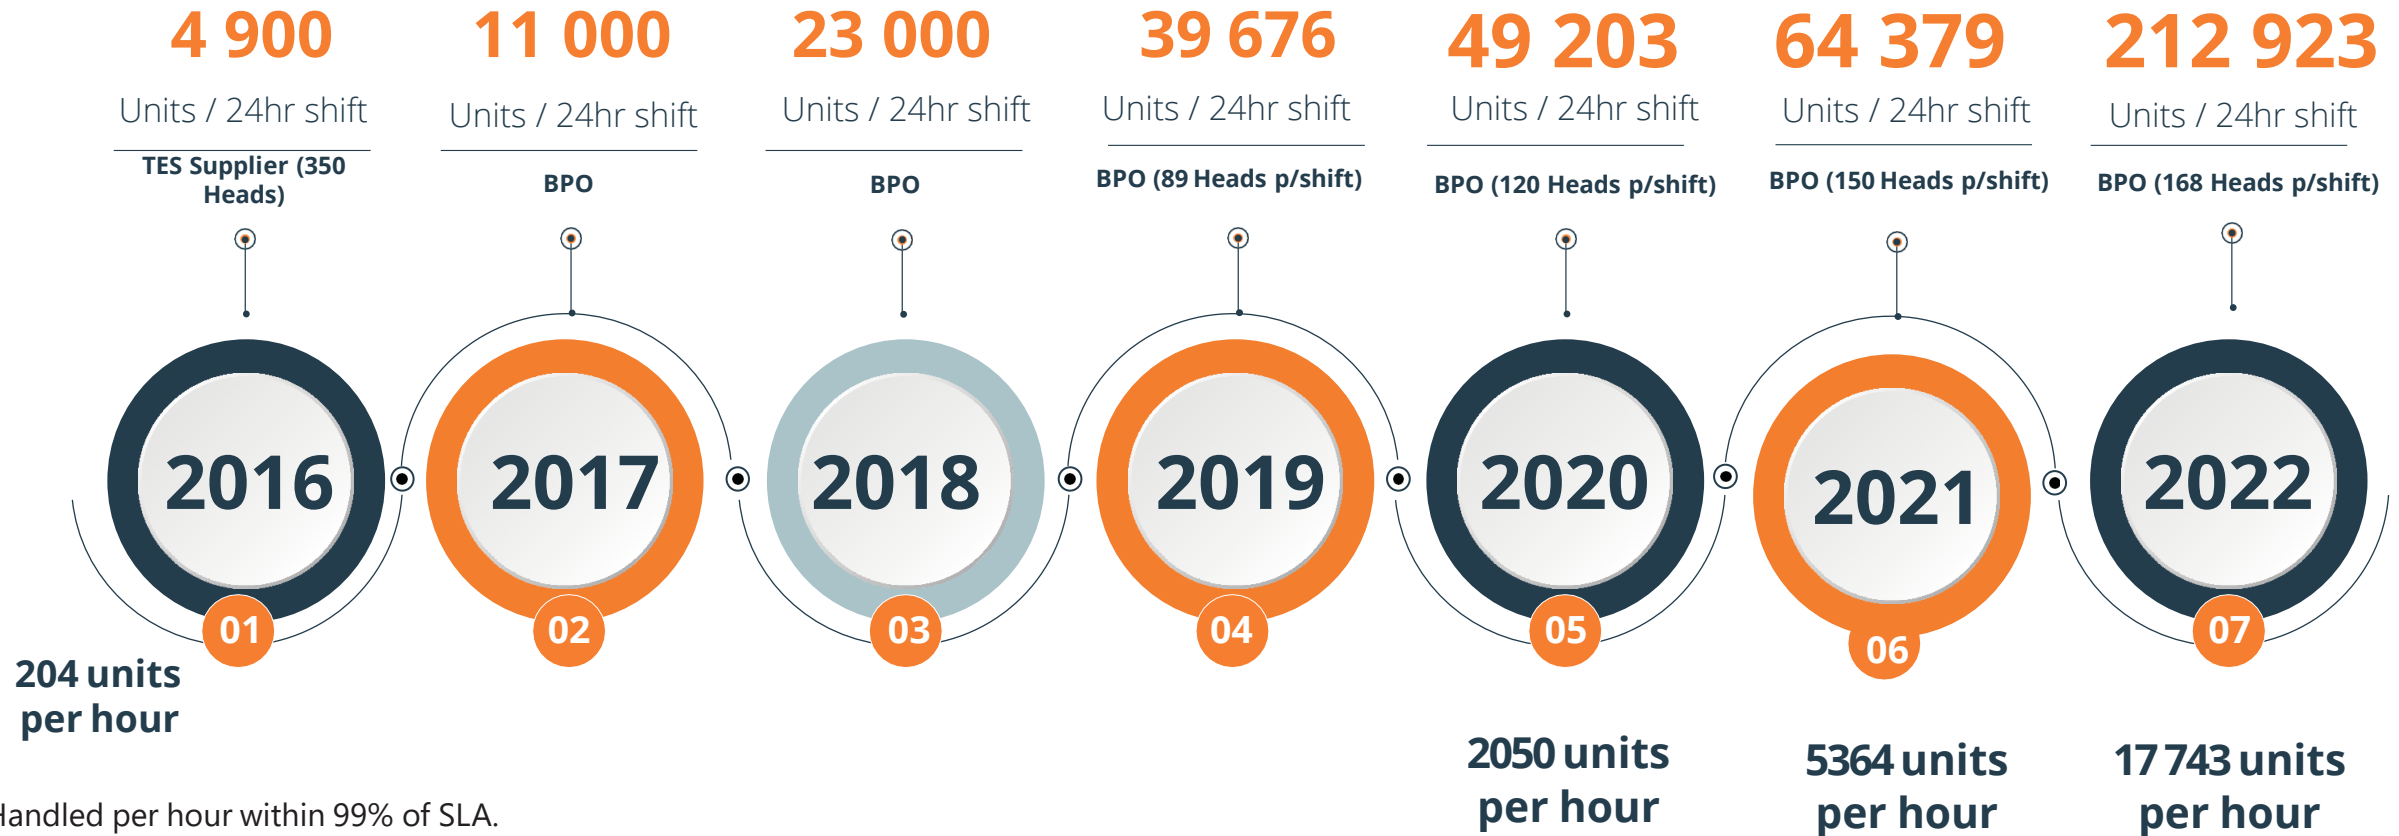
4 900
Units / 24hr shift
TES Supplier (350 Heads)

11 000
Units / 24hr shift
BPO

23 000
Units / 24hr shift
BPO

39 676
Units / 24hr shift
BPO (89 Heads p/shift)

49 203
Units / 24hr shift
BPO (120 Heads p/shift)

64 379
Units / 24hr shift
BPO (150 Heads p/shift)

212 923
Units / 24hr shift
BPO (168 Heads p/shift)

2016
01

2017
02

2018
03

2019
04

2020
05

2021
06

2022
07

204 units per hour

2050 units per hour

5364 units per hour

17 743 units per hour

Handled per hour within 99% of SLA.